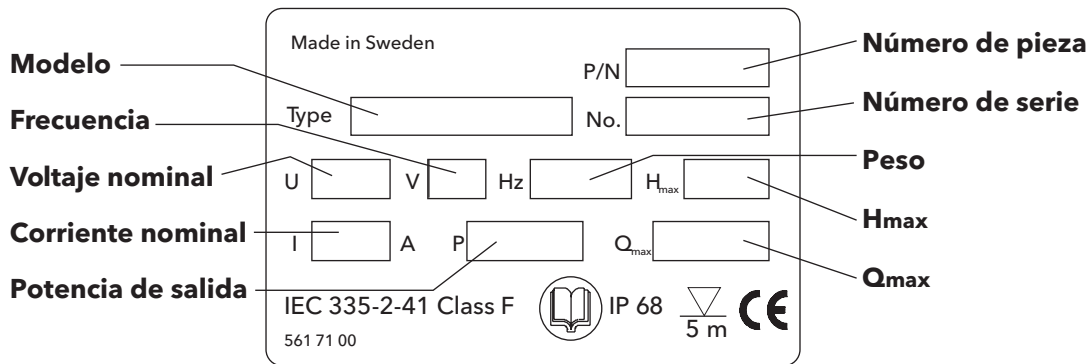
Modelo
Frecuencia
Voltaje nominal
Corriente nominal
Potencia de salida

Made in Sweden
P/N
Type
No.
U
V
Hz
$H_{max}$
I
A
P
$Q_{max}$
IEC 335-2-41 Class F
IP 68
5 m
CE
561 71 00

Número de pieza
Número de serie
Peso
Hmax
Qmax